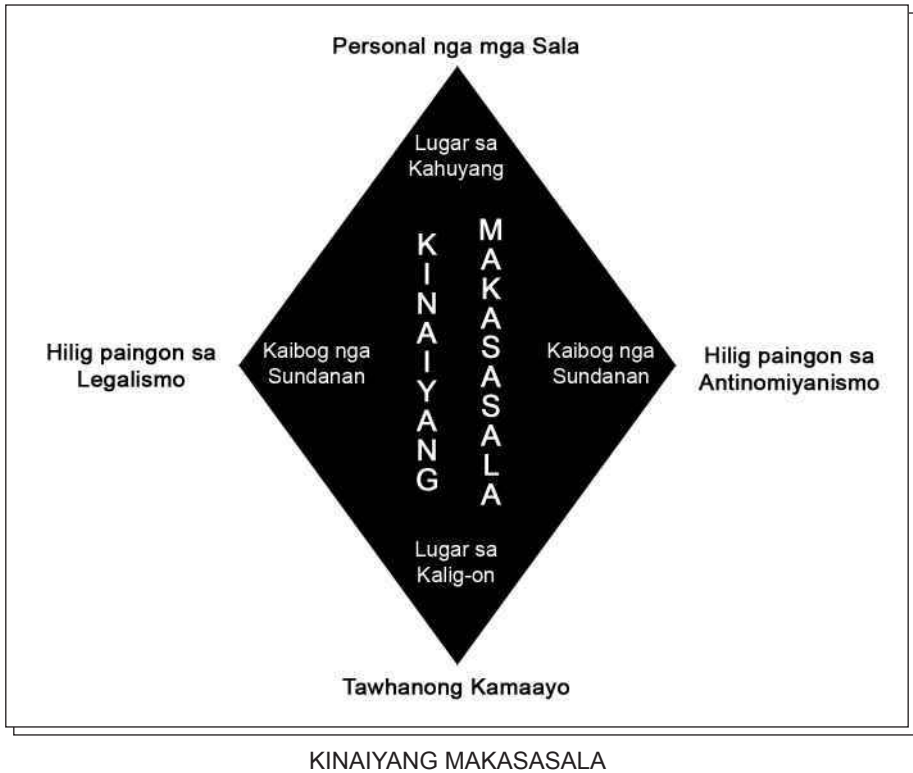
Personal nga mga Sala

Lugar sa Kahuyang

KINAIYANG

MAKASASALA

Hilig paingon sa Legalismo

Kaibog nga Sundanan

Kaibog nga Sundanan

Hilig paingon sa Antinomiyanismo

Lugar sa Kalig-on

Tawhanong Kamaayo

KINAIYANG MAKASASALA